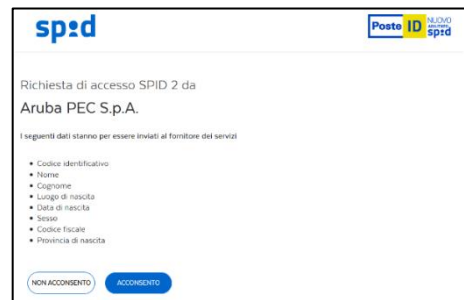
spid

Poste ID NUOVO abilitato spid

Richiesta di accesso SPID 2 da

Aruba PEC S.p.A.

I seguenti dati stanno per essere inviati al fornitore dei servizi

- Codice identificativo
- Nome
- Cognome
- Luogo di nascita
- Data di nascita
- Sesso
- Codice fiscale
- Provincia di nascita

NON ACCONSENTO

ACCONSENTO